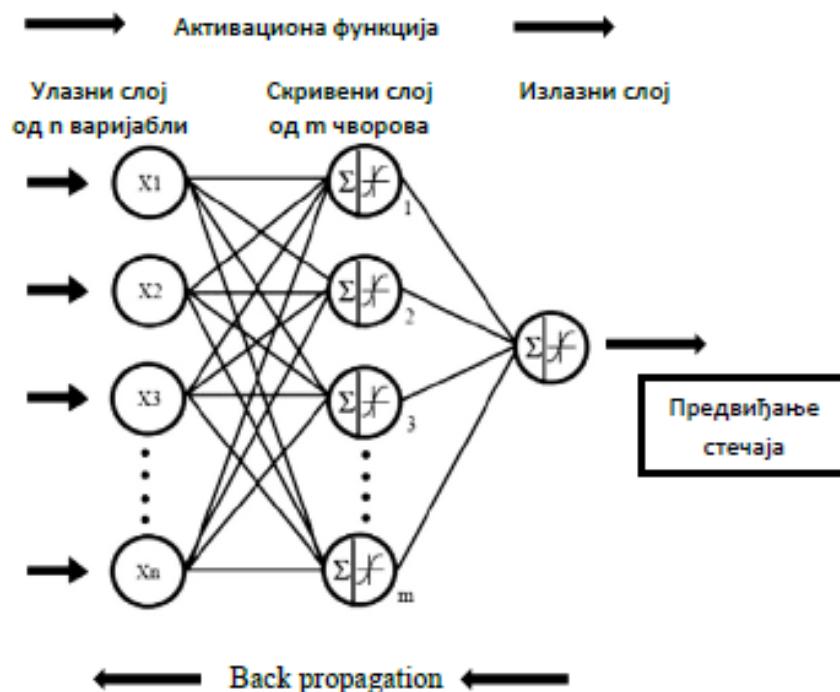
Активациона функција

Улазни слој од n варијабли

Скривени слој од m чворова

Излазни слој

X1

X2

X3

Xn

$\Sigma$ 1

$\Sigma$ 2

$\Sigma$ 3

$\Sigma$ m

$\Sigma$

Предвиђање стечаја

Back propagation